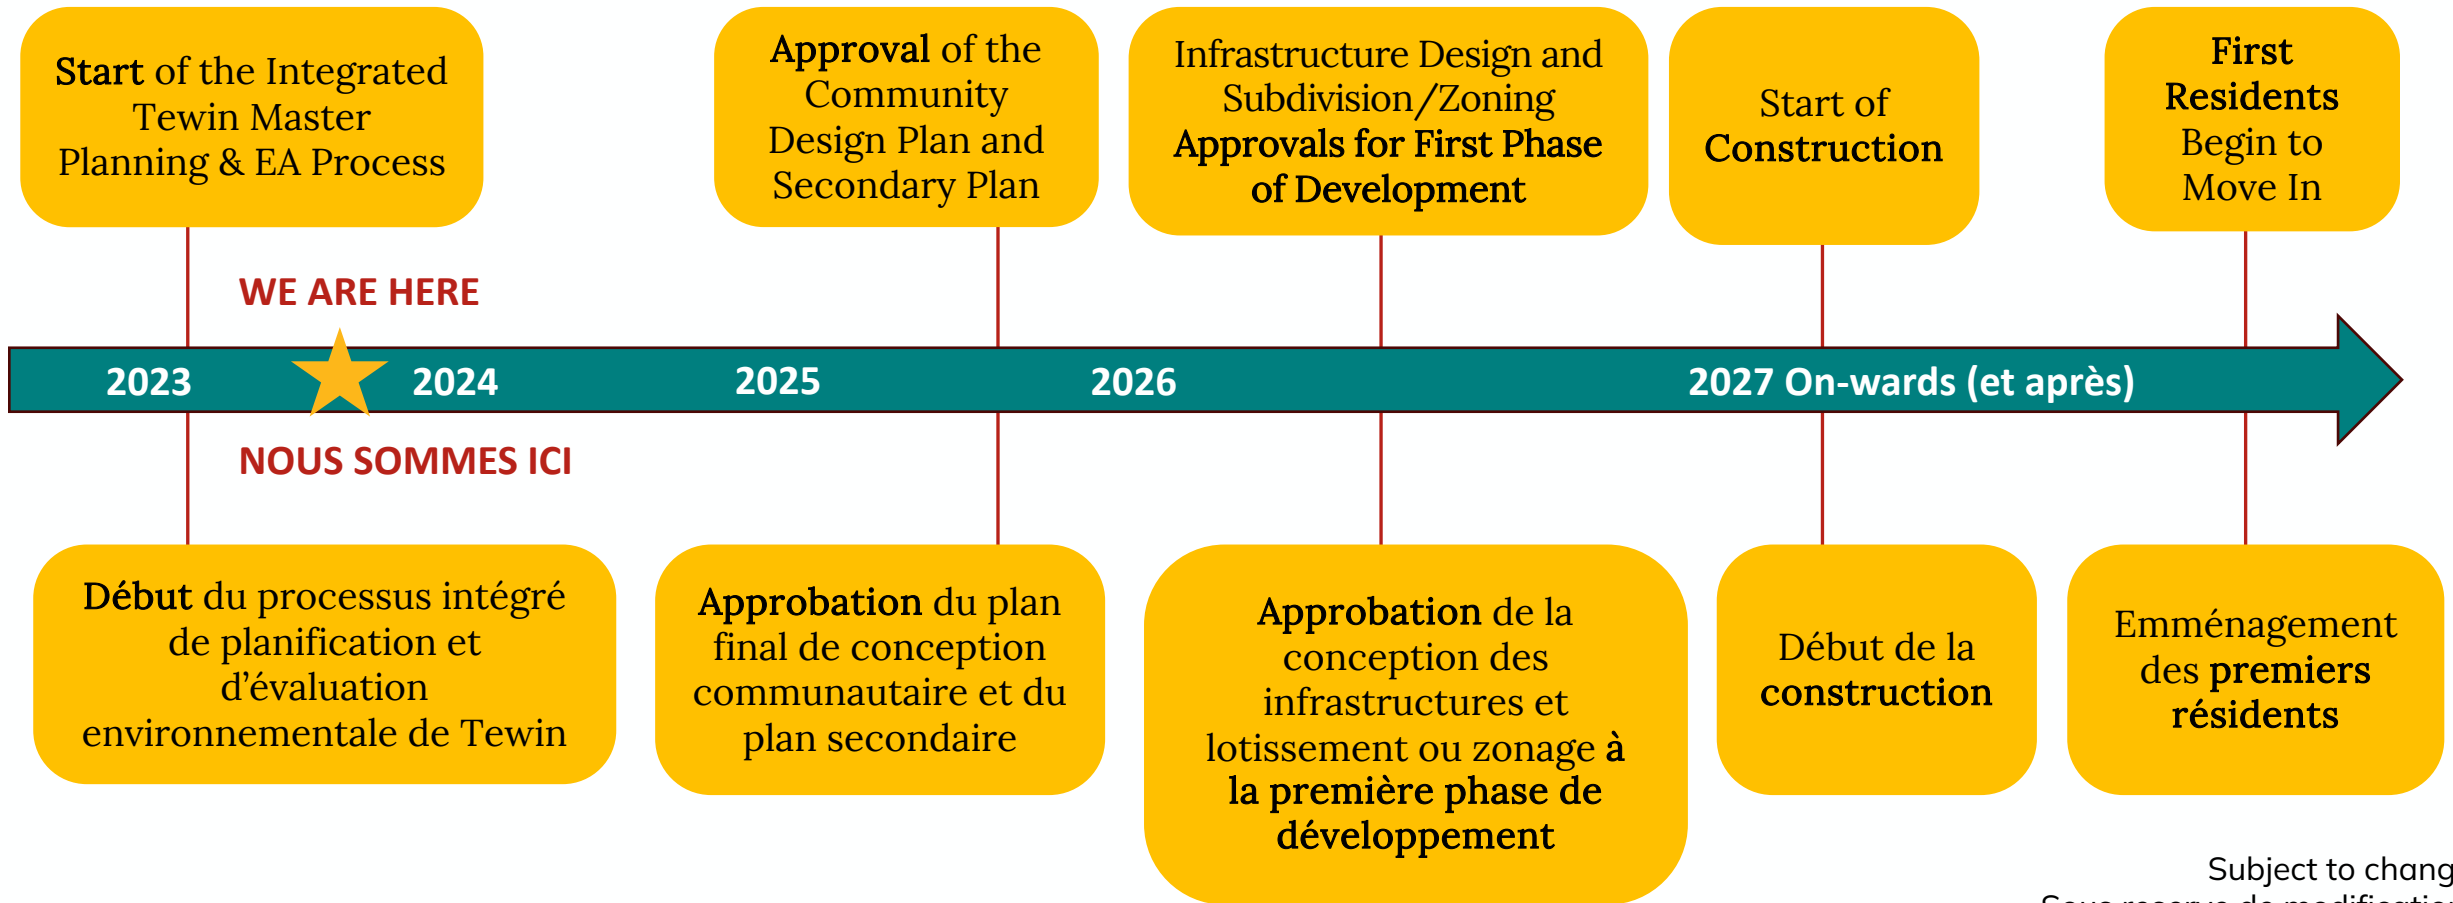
Start of the Integrated Tewin Master Planning & EA Process

Approval of the Community Design Plan and Secondary Plan

Infrastructure Design and Subdivision/Zoning Approvals for First Phase of Development

Start of Construction

First Residents Begin to Move In

WE ARE HERE

2023 2024 2025 2026 2027 On-wards (et après)

NOUS SOMMES ICI

Début du processus intégré de planification et d'évaluation environnementale de Tewin

Approbation du plan final de conception communautaire et du plan secondaire

Approbation de la conception des infrastructures et lotissement ou zonage à la première phase de développement

Début de la construction

Emménagement des premiers résidents

Subject to chang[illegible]
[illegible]